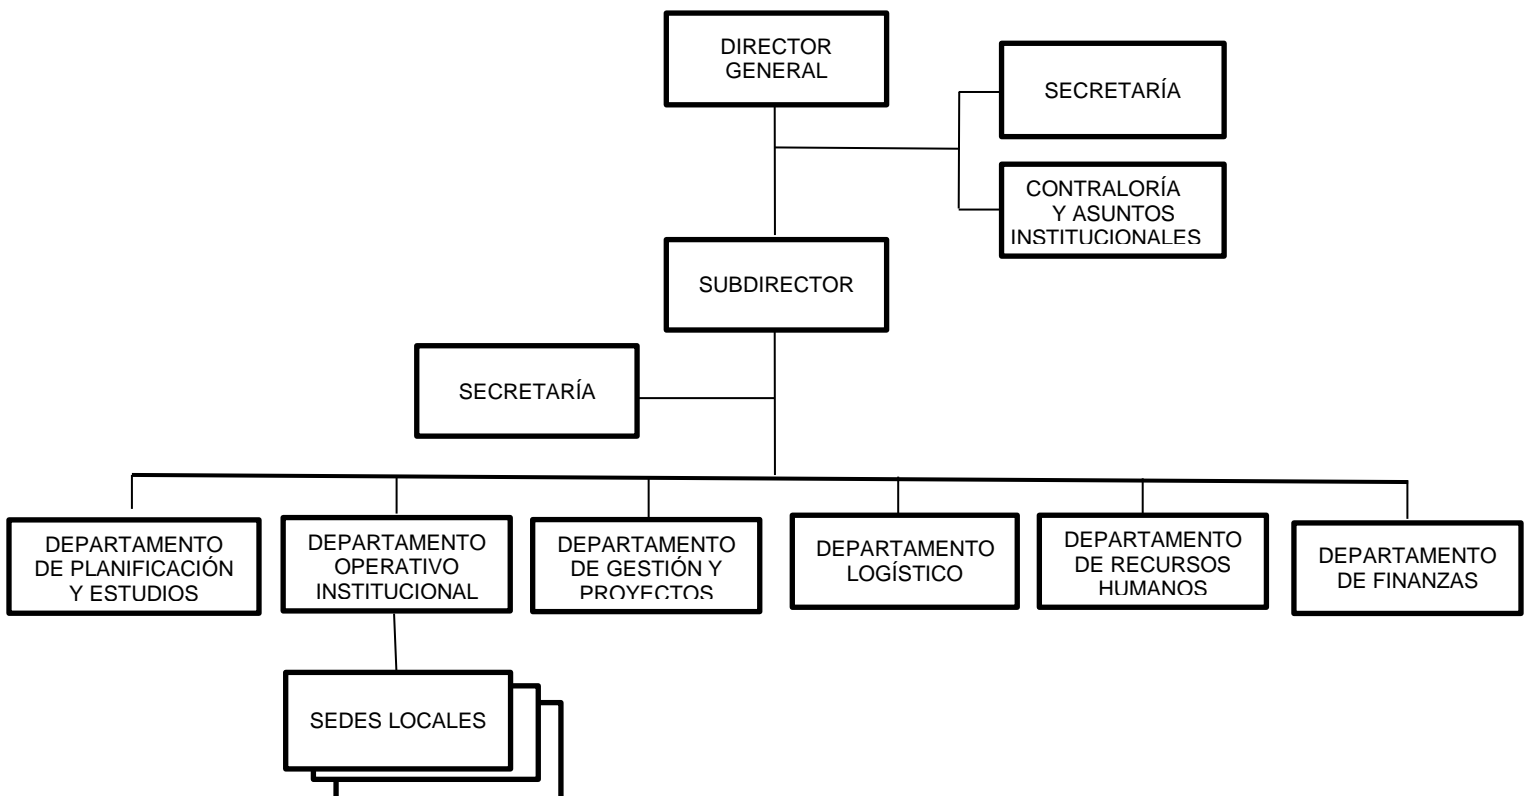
DIRECTOR GENERAL

SECRETARÍA

CONTRALORÍA Y ASUNTOS INSTITUCIONALES

SUBDIRECTOR

SECRETARÍA

DEPARTAMENTO DE PLANIFICACIÓN Y ESTUDIOS

DEPARTAMENTO OPERATIVO INSTITUCIONAL

DEPARTAMENTO DE GESTIÓN Y PROYECTOS

DEPARTAMENTO LOGÍSTICO

DEPARTAMENTO DE RECURSOS HUMANOS

DEPARTAMENTO DE FINANZAS

SEDES LOCALES